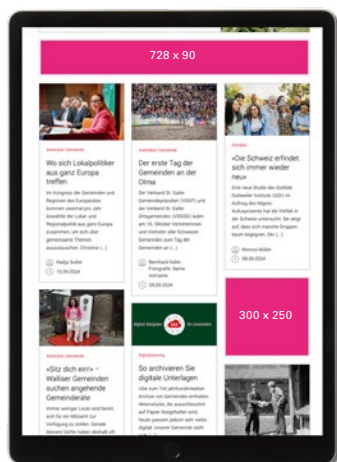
728 x 90

Institution Gemeinde

Wo sich Lokalpolitiker aus ganz Europa treffen

Im Kongress der Gemeinden und Regionen des Europarats kommen zweimal pro Jahr Gewählte der Lokal- und Regionalpolitik aus ganz Europa zusammen, um sich über gemeinsame Themen auszutauschen. Christine (...)

Nadja Sutter

10.09.2024

Der erste Tag der Gemeinden an der Olma

Der Verband St. Galler Gemeindepräsidien (VSGP) und der Verband St. Galler Ortsgemeinden (VSGOG) laden am 16. Oktober Vertreterinnen und Vertreter aller Schweizer Gemeinden zum Tag der Gemeinden an (...)

Bernhard Keller, Fotografie: Name Vorname

09.09.2024

Soziales

«Die Schweiz erfindet sich immer wieder neu»

Eine neue Studie des Gottlieb Duttweiler Instituts (GDI) im Auftrag des Migros-Kulturprozents hat die Vielfalt in der Schweiz untersucht. Sie zeigt auf, dass sich manche Gruppen kaum begegnen. Der (...)

Monica Müller

08.09.2024

300 x 250

Institution Gemeinde

«Sitz dich ein!» – Walliser Gemeinden suchen angehende Gemeinderäte

Immer weniger Leute sind bereit, sich für ein Milizamt zur Verfügung zu stellen. Gerade kleinere Dörfer haben deshalb oft

Digitalisierung

So archivieren Sie digitale Unterlagen

«Die over Tote jahrhunderte­alten Archive von Gemeinden enthalten Materialien, die ausschliesslich auf Papier festgehalten sind. Heute passiert jedoch sehr vieles digital. Unsere Gemeinde steht